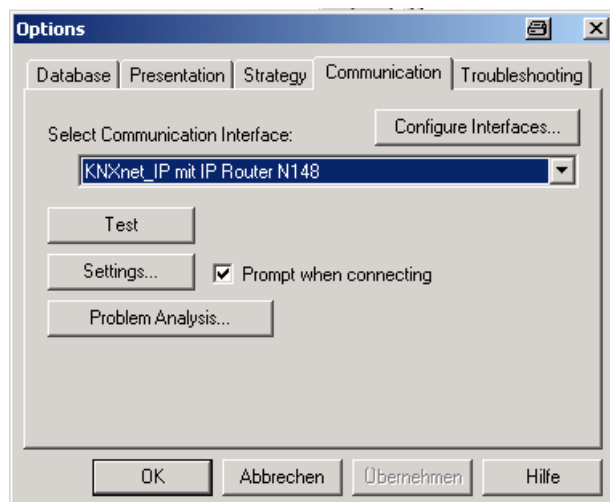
Options

Database | Presentation | Strategy | Communication | Troubleshooting

Select Communication Interface:

Configure Interfaces...

KNXnet_IP mit IP Router N148

Test

Settings...

Prompt when connecting

Problem Analysis...

OK | Abbrechen | Übernehmen | Hilfe